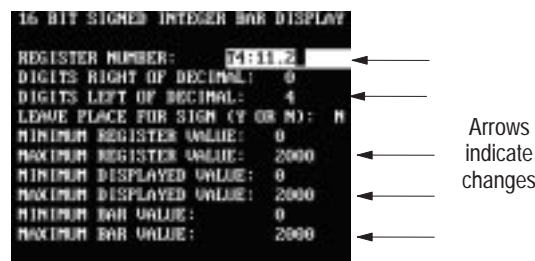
16 BIT SIGNED INTEGER BAR DISPLAY

REGISTER NUMBER: T4:11.2
DIGITS RIGHT OF DECIMAL: 0
DIGITS LEFT OF DECIMAL: 4
LEAVE PLACE FOR SIGN (Y OR N): N
MINIMUM REGISTER VALUE: 0
MAXIMUM REGISTER VALUE: 2000
MINIMUM DISPLAYED VALUE: 0
MAXIMUM DISPLAYED VALUE: 2000
MINIMUM BAR VALUE: 0
MAXIMUM BAR VALUE: 2000

Arrows indicate changes